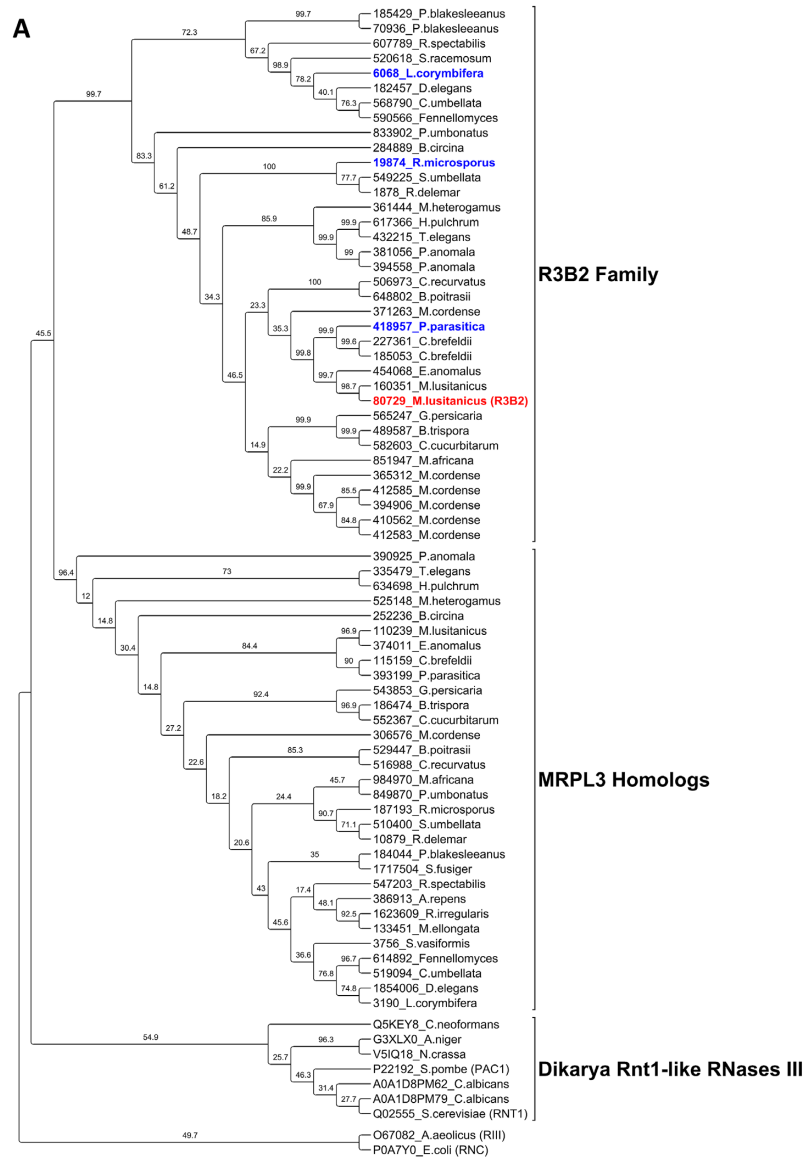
A

99.7
185429_P.blakesleeanus
72.3
70936_P.blakesleeanus
67.2
607789_R.spectabilis
98.9
520618_S.racemosum
78.2
6068_L.corymbifera
40.1
182457_D.elegans
76.3
568790_C.umbellata
590566_Fennellomyces
99.7
833902_P.umbonatus
83.3
284889_B.circina
100
19874_R.microsporus
61.2
77.7
549225_S.umbellata
1878_R.delemar
48.7
85.9
361444_M.heterogamus
99.9
617366_H.pulchrum
99.9
432215_T.elegans
99
381056_P.anomala
394558_P.anomala
34.3
100
506973_C.recurvatus
23.3
648802_B.poitrasii
35.3
371263_M.cordense
99.9
418957_P.parasitica
99.8
99.6
227361_C.brefeldii
185053_C.brefeldii
46.5
99.7
454068_E.anomalus
98.7
160351_M.lusitanicus
80729_M.lusitanicus (R3B2)
99.9
565247_G.persicaria
14.9
99.9
489587_B.trispora
582603_C.cucurbitarum
22.2
851947_M.africana
99.9
365312_M.cordense
85.5
412585_M.cordense
67.9
394906_M.cordense
84.8
410562_M.cordense
412583_M.cordense

R3B2 Family

45.5
96.4
390925_P.anomala
73
335479_T.elegans
12
634698_H.pulchrum
14.8
525148_M.heterogamus
30.4
252236_B.circina
96.9
110239_M.lusitanicus
84.4
374011_E.anomalus
90
115159_C.brefeldii
14.8
393199_P.parasitica
92.4
543853_G.persicaria
96.9
186474_B.trispora
27.2
552367_C.cucurbitarum
22.6
306576_M.cordense
85.3
529447_B.poitrasii
516988_C.recurvatus
18.2
45.7
984970_M.africana
24.4
849870_P.umbonatus
90.7
187193_R.microsporus
71.1
510400_S.umbellata
20.6
10879_R.delemar
35
184044_P.blakesleeanus
43
1717504_S.fusiger
17.4
547203_R.spectabilis
48.1
386913_A.repens
45.6
92.5
1623609_R.irregularis
133451_M.ellongata
36.6
3756_S.vasiformis
96.7
614892_Fennellomyces
76.8
519094_C.umbellata
74.8
1854006_D.elegans
3190_L.corymbifera

MRPL3 Homologs

54.9
Q5KEY8_C.neoformans
96.3
G3XLX0_A.niger
25.7
V5IQ18_N.crassa
46.3
P22192_S.pombe (PAC1)
31.4
A0A1D8PM62_C.albicans
27.7
A0A1D8PM79_C.albicans
Q02555_S.cerevisiae (RNT1)

Dikarya Rnt1-like RNases III

49.7
O67082_A.aeolicus (RIII)
P0A7Y0_E.coli (RNC)